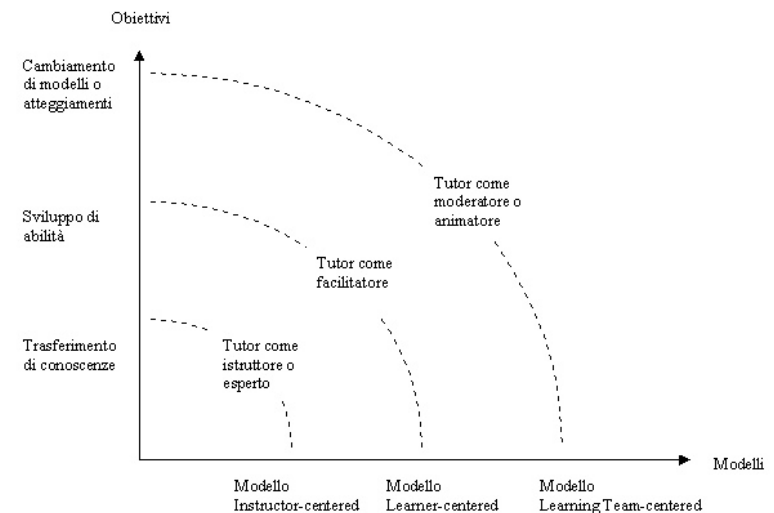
Obiettivi

Cambiamento di modelli o atteggiamenti

Sviluppo di abilità

Trasferimento di conoscenze

Tutor come moderatore o animatore

Tutor come facilitatore

Tutor come istruttore o esperto

Modelli

Modello Instructor-centered

Modello Learner-centered

Modello Learning Team-centered